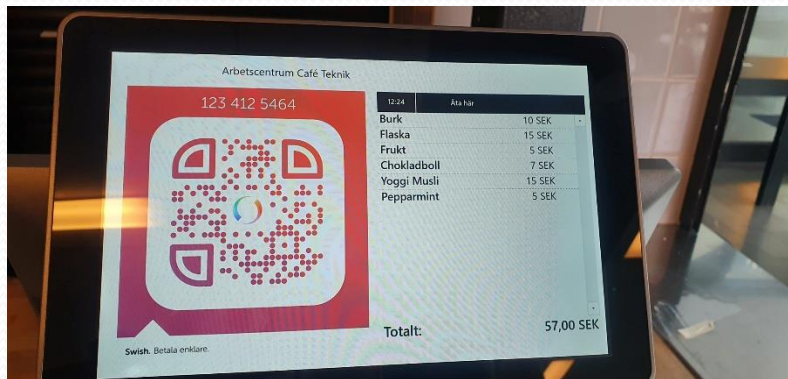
Arbetscentrum Café Teknik

123 412 5464

12:24 Äta här

| | |
|---|---|
| Burk | 10 SEK |
| Flaska | 15 SEK |
| Frukt | 5 SEK |
| Chokladboll | 7 SEK |
| Yoggi Musli | 15 SEK |
| Pepparmint | 5 SEK |

Totalt: 57,00 SEK

Swish. Betala enklare.